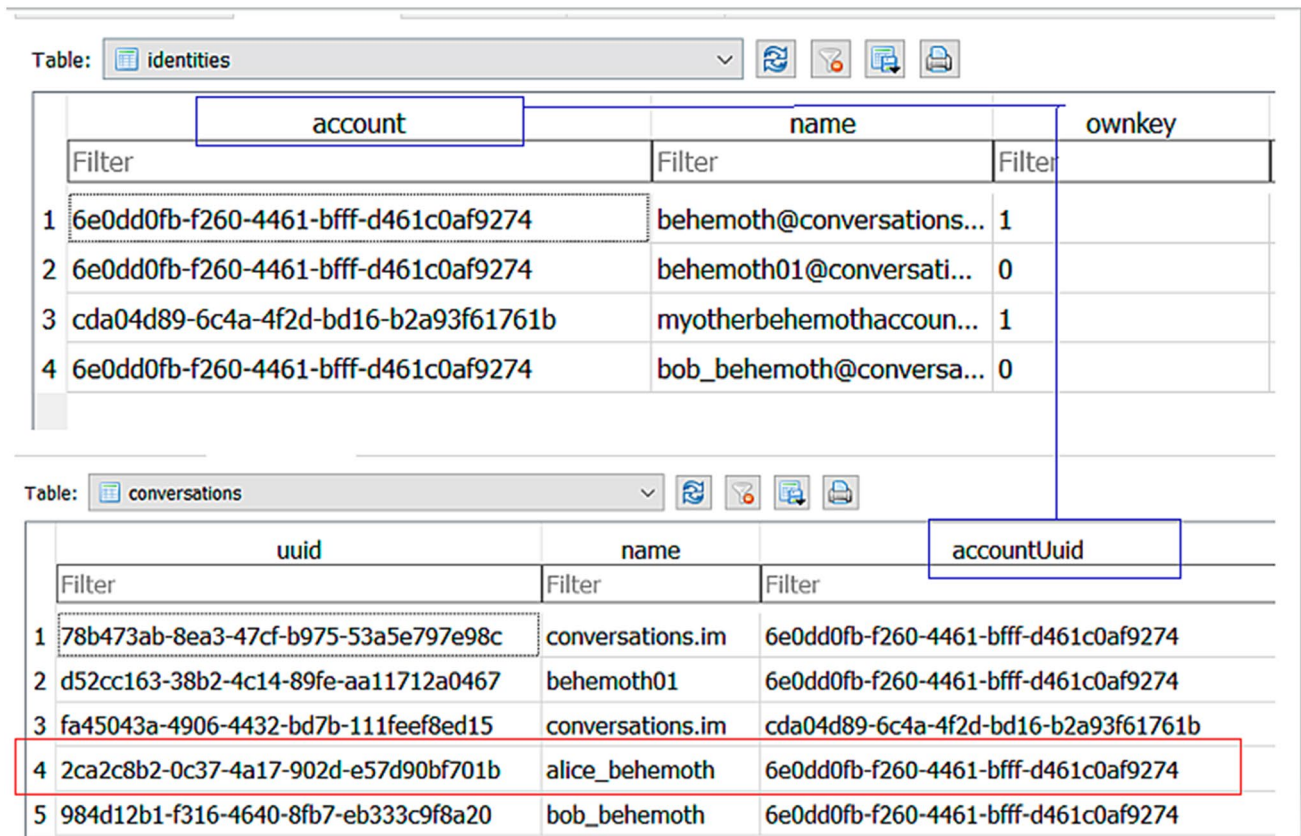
Table: identities

| | account | name | ownkey |
|---|---|---|---|
| | Filter | Filter | Filter |
| 1 | 6e0dd0fb-f260-4461-bfff-d461c0af9274 | behemoth@conversations... | 1 |
| 2 | 6e0dd0fb-f260-4461-bfff-d461c0af9274 | behemoth01@conversati... | 0 |
| 3 | cda04d89-6c4a-4f2d-bd16-b2a93f61761b | myotherbehemothaccoun... | 1 |
| 4 | 6e0dd0fb-f260-4461-bfff-d461c0af9274 | bob_behemoth@conversa... | 0 |

Table: conversations

| | uuid | name | accountUuid |
|---|---|---|---|
| | Filter | Filter | Filter |
| 1 | 78b473ab-8ea3-47cf-b975-53a5e797e98c | conversations.im | 6e0dd0fb-f260-4461-bfff-d461c0af9274 |
| 2 | d52cc163-38b2-4c14-89fe-aa11712a0467 | behemoth01 | 6e0dd0fb-f260-4461-bfff-d461c0af9274 |
| 3 | fa45043a-4906-4432-bd7b-111feef8ed15 | conversations.im | cda04d89-6c4a-4f2d-bd16-b2a93f61761b |
| 4 | 2ca2c8b2-0c37-4a17-902d-e57d90bf701b | alice_behemoth | 6e0dd0fb-f260-4461-bfff-d461c0af9274 |
| 5 | 984d12b1-f316-4640-8fb7-eb333c9f8a20 | bob_behemoth | 6e0dd0fb-f260-4461-bfff-d461c0af9274 |